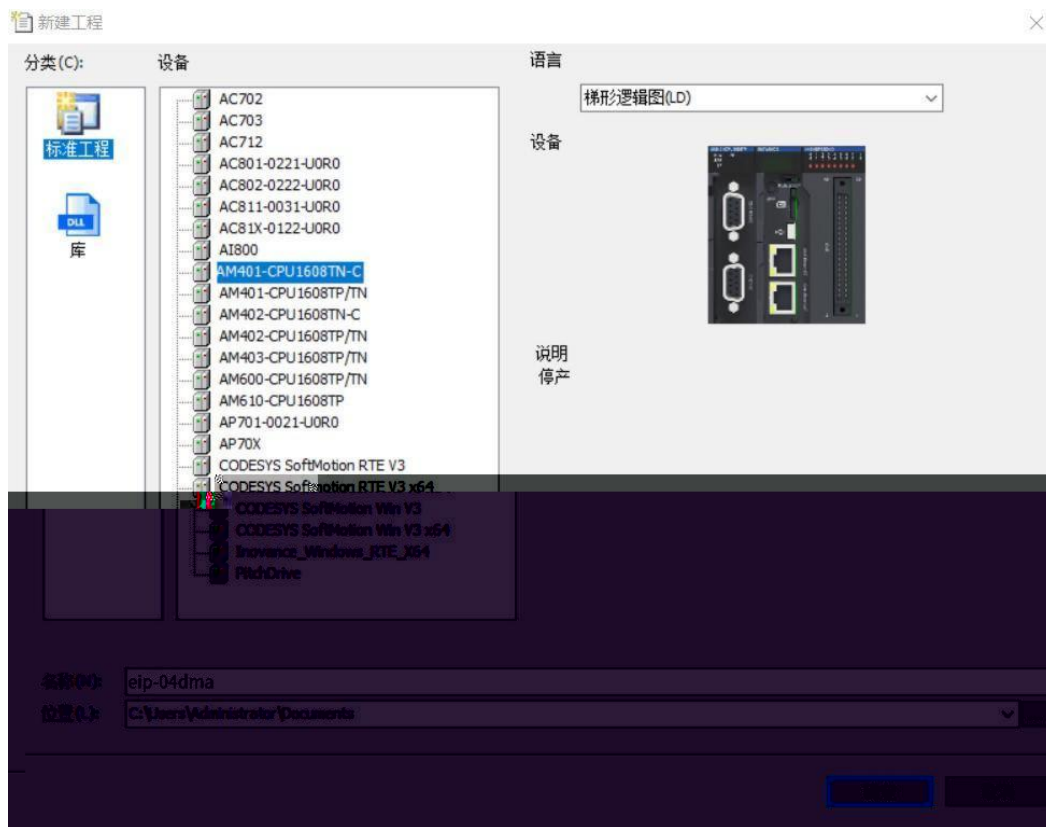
新建工程

分类(C):
设备
语言

标准工程
库

AC702
AC703
AC712
AC801-0221-U0R0
AC802-0222-U0R0
AC811-0031-U0R0
AC81X-0122-U0R0
AI800
AM401-CPU1608TN-C
AM401-CPU1608TP/TN
AM402-CPU1608TN-C
AM402-CPU1608TP/TN
AM403-CPU1608TP/TN
AM600-CPU1608TP/TN
AM610-CPU1608TP
AP701-0021-U0R0
AP70X
CODESYS SoftMotion RTE V3
CODESYS SoftMotion RTE V3 x64
CODESYS SoftMotion Win V3
CODESYS SoftMotion Win V3 x64
Inovance_Windows_RTE_X64
PitchDrive

梯形逻辑图(LD)

设备

说明
停产

名称(N): eip-04dma
位置(L): C:\Users\Administrator\Documents